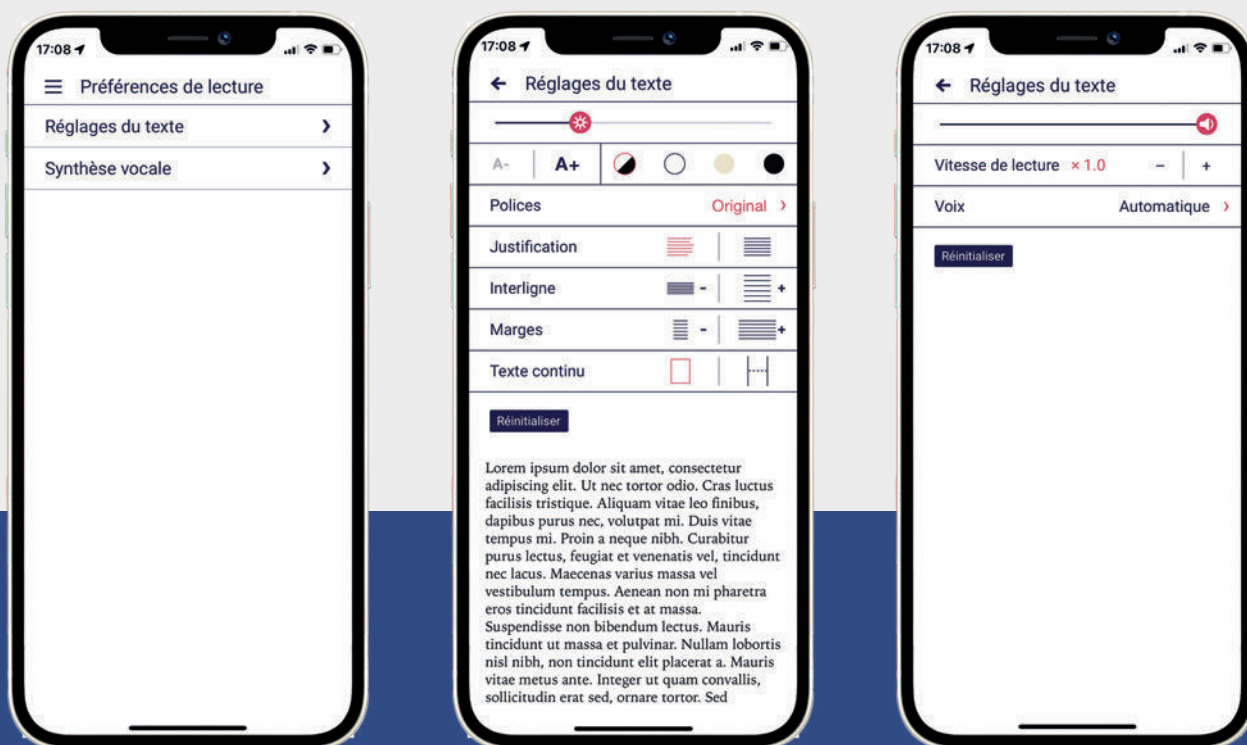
17:08

Préférences de lecture

Réglages du texte

Synthèse vocale

17:08

Réglages du texte

A-

A+

Polices

Original

Justification

Interligne

Marges

Texte continu

Réinitialiser

Lorem ipsum dolor sit amet, consectetur adipiscing elit. Ut nec tortor odio. Cras luctus facilisis tristique. Aliquam vitae leo finibus, dapibus purus nec, volutpat mi. Duis vitae tempus mi. Proin a neque nibh. Curabitur purus lectus, feugiat et venenatis vel, tincidunt nec lacus. Maecenas varius massa vel vestibulum tempus. Aenean non mi pharetra eros tincidunt facilisis et at massa. Suspendisse non bibendum lectus. Mauris tincidunt ut massa et pulvinar. Nullam lobortis nisl nibh, non tincidunt elit placerat a. Mauris vitae metus ante. Integer ut quam convallis, sollicitudin erat sed, ornare tortor. Sed

17:08

Réglages du texte

Vitesse de lecture × 1.0

Voix

Automatique

Réinitialiser